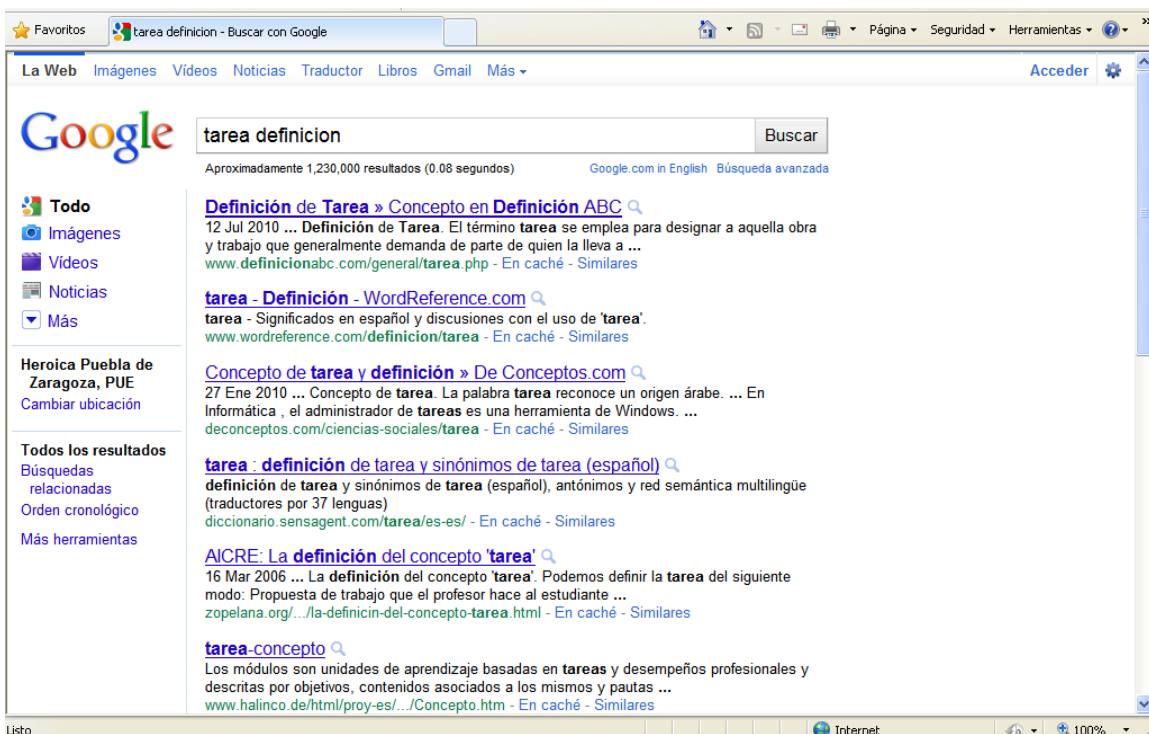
Favoritos | tarea definicion - Buscar con Google

Página ▾ Seguridad ▾ Herramientas ▾

La Web Imágenes Vídeos Noticias Traductor Libros Gmail Más ▾

Acceder

Google

tarea definicion

Buscar

Aproximadamente 1,230,000 resultados (0.08 segundos)

Google.com in English Búsqueda avanzada

Todo
Imágenes
Vídeos
Noticias
Más

Heroica Puebla de Zaragoza, PUE
Cambiar ubicación

Todos los resultados
Búsquedas relacionadas
Orden cronológico

Más herramientas

Definición de Tarea » Concepto en Definición ABC
12 Jul 2010 ... Definición de Tarea. El término tarea se emplea para designar a aquella obra y trabajo que generalmente demanda de parte de quien la lleva a ...
www.definicionabc.com/general/tarea.php - En caché - Similares

tarea - Definición - WordReference.com
tarea - Significados en español y discusiones con el uso de 'tarea'.
www.wordreference.com/definicion/tarea - En caché - Similares

Concepto de tarea y definición » De Conceptos.com
27 Ene 2010 ... Concepto de tarea. La palabra tarea reconoce un origen árabe. ... En Informática , el administrador de tareas es una herramienta de Windows. ...
deconceptos.com/ciencias-sociales/tarea - En caché - Similares

tarea : definición de tarea y sinónimos de tarea (español)
definición de tarea y sinónimos de tarea (español), antónimos y red semántica multilingüe (traductores por 37 lenguas)
diccionario.sensagent.com/tarea/es-es/ - En caché - Similares

AICRE: La definición del concepto 'tarea'
16 Mar 2006 ... La definición del concepto 'tarea'. Podemos definir la tarea del siguiente modo: Propuesta de trabajo que el profesor hace al estudiante ...
zopelana.org/.../la-definicin-del-concepto-tarea.html - En caché - Similares

tarea-concepto
Los módulos son unidades de aprendizaje basadas en tareas y desempeños profesionales y descritas por objetivos, contenidos asociados a los mismos y pautas ...
www.halinco.de/html/proy-es/.../Concepto.htm - En caché - Similares

Listo

Internet

100%